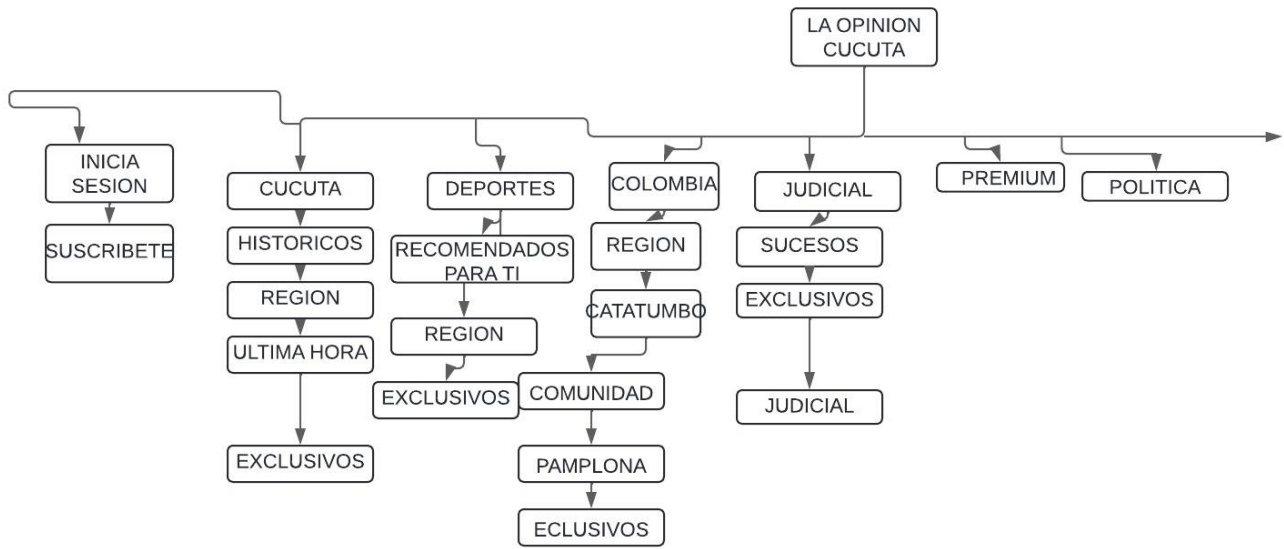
LA OPINION CUCUTA

INICIA SESION

SUSCRIBETE

CUCUTA

HISTORICOS

REGION

ULTIMA HORA

EXCLUSIVOS

DEPORTES

RECOMENDADOS PARA TI

REGION

EXCLUSIVOS

COLOMBIA

REGION

CATATUMBO

COMUNIDAD

PAMPLONA

ECLUSIVOS

JUDICIAL

SUCESOS

EXCLUSIVOS

JUDICIAL

PREMIUM

POLITICA